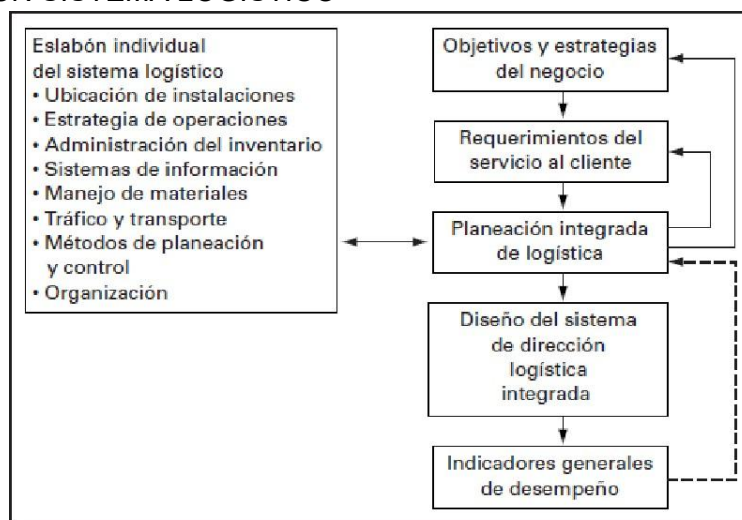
Eslabón individual del sistema logístico
• Ubicación de instalaciones
• Estrategia de operaciones
• Administración del inventario
• Sistemas de información
• Manejo de materiales
• Tráfico y transporte
• Métodos de planeación y control
• Organización

Objetivos y estrategias del negocio

Requerimientos del servicio al cliente

Planeación integrada de logística

Diseño del sistema de dirección logística integrada

Indicadores generales de desempeño